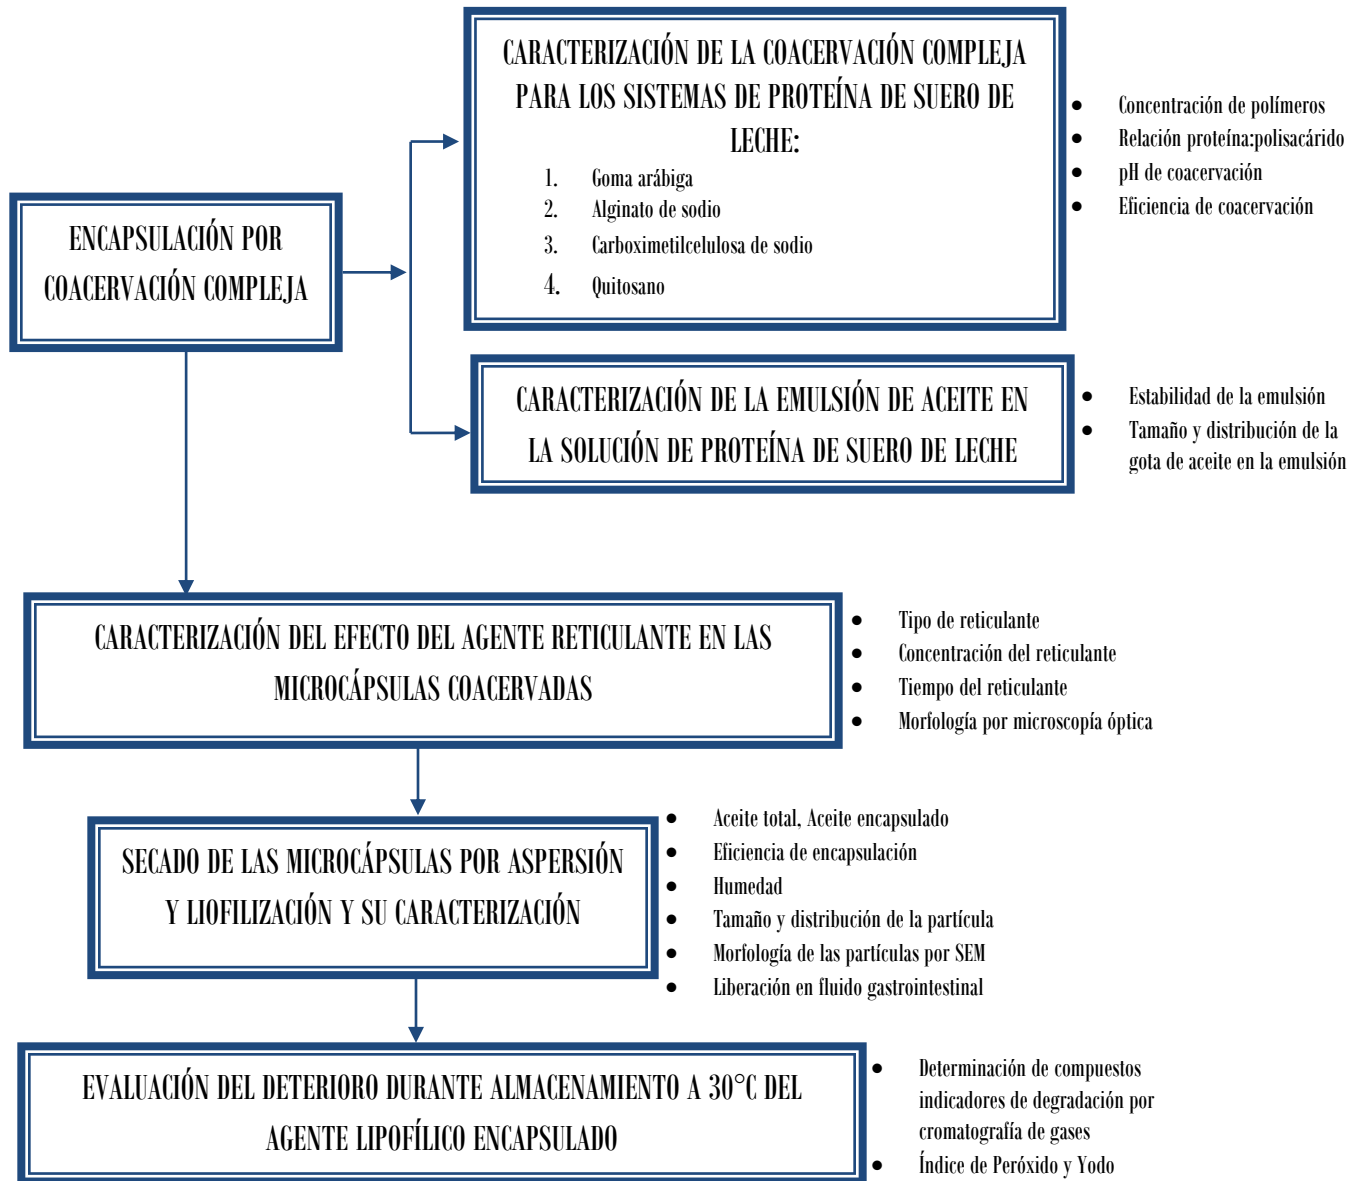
ENCAPSULACIÓN POR COACERVACIÓN COMPLEJA

CARACTERIZACIÓN DE LA COACERVACIÓN COMPLEJA PARA LOS SISTEMAS DE PROTEÍNA DE SUERO DE LECHE:
1. Goma arábiga
2. Alginato de sodio
3. Carboximetilcelulosa de sodio
4. Quitosano

- Concentración de polímeros
- Relación proteína:polisacárido
- pH de coacervación
- Eficiencia de coacervación

CARACTERIZACIÓN DE LA EMULSIÓN DE ACEITE EN LA SOLUCIÓN DE PROTEÍNA DE SUERO DE LECHE

- Estabilidad de la emulsión
- Tamaño y distribución de la gota de aceite en la emulsión

CARACTERIZACIÓN DEL EFECTO DEL AGENTE RETICULANTE EN LAS MICROCÁPSULAS COACERVADAS

- Tipo de reticulante
- Concentración del reticulante
- Tiempo del reticulante
- Morfología por microscopía óptica

SECADO DE LAS MICROCÁPSULAS POR ASPERSIÓN Y LIOFILIZACIÓN Y SU CARACTERIZACIÓN

- Aceite total, Aceite encapsulado
- Eficiencia de encapsulación
- Humedad
- Tamaño y distribución de la partícula
- Morfología de las partículas por SEM
- Liberación en fluido gastrointestinal

EVALUACIÓN DEL DETERIORO DURANTE ALMACENAMIENTO A 30°C DEL AGENTE LIPOFÍLICO ENCAPSULADO

- Determinación de compuestos indicadores de degradación por cromatografía de gases
- Índice de Peróxido y Yodo